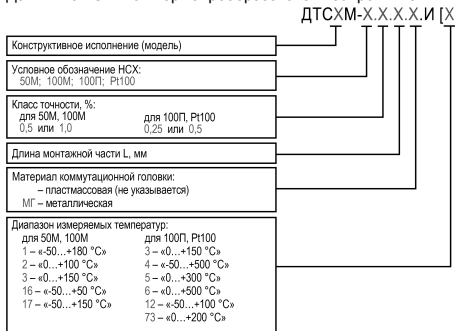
ДТСХМ-Х.Х.Х.Х.И [Х

Конструктивное исполнение (модель)

Условное обозначение НСХ:
50М; 100М; 100П; Pt100

Класс точности, %:
для 50М, 100М
0,5 или 1,0
для 100П, Pt100
0,25 или 0,5

Длина монтажной части L, мм

Материал коммутационной головки:
– пластмассовая (не указывается)
МГ – металлическая

Диапазон измеряемых температур:
для 50М, 100М
1 – «-50…+180 °С»
2 – «0…+100 °С»
3 – «0…+150 °С»
16 – «-50…+50 °С»
17 – «-50…+150 °С»
для 100П, Pt100
3 – «0…+150 °С»
4 – «-50…+500 °С»
5 – «0…+300 °С»
6 – «0…+500 °С»
12 – «-50…+100 °С»
73 – «0…+200 °С»